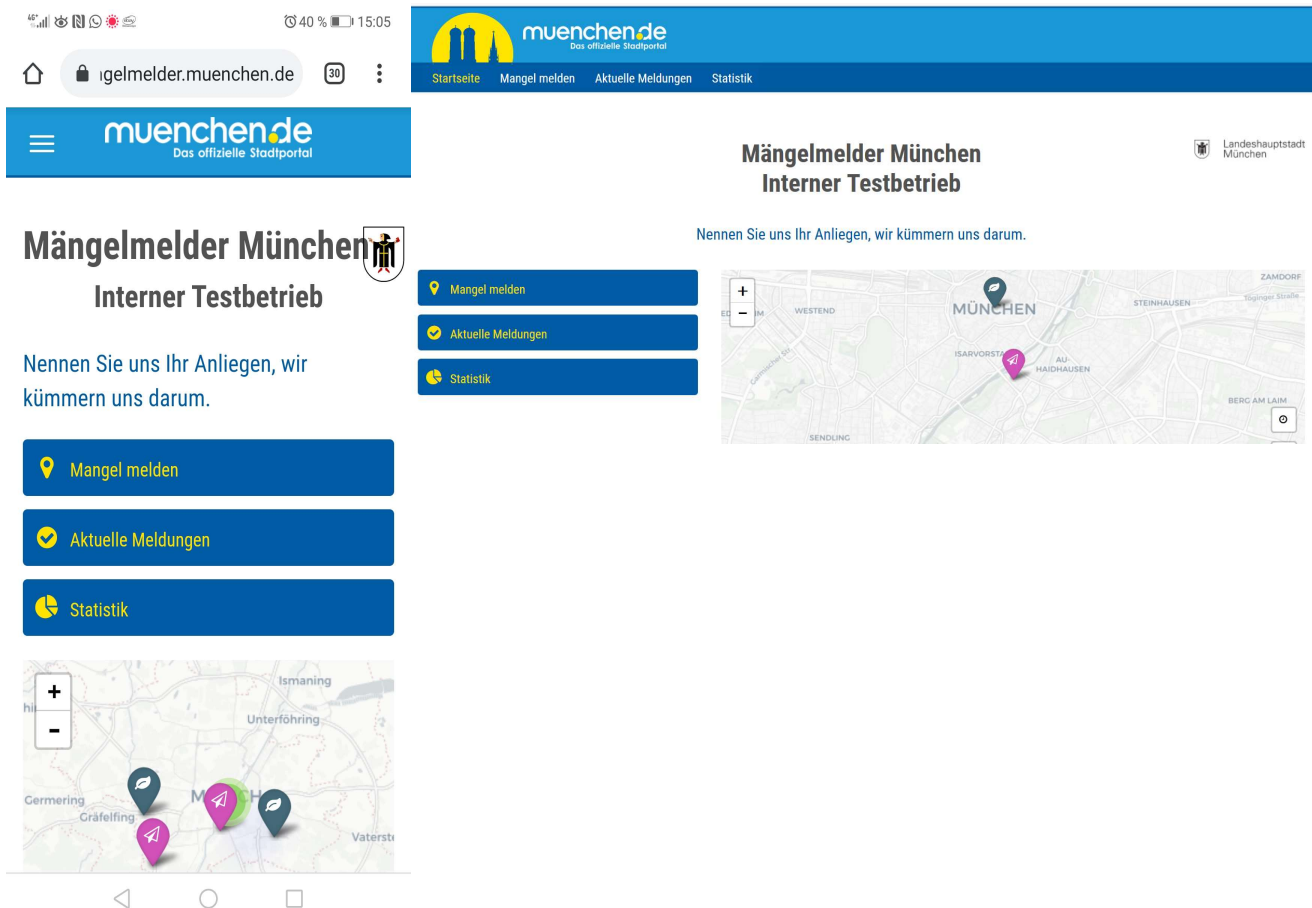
40 % 15:05

ıgelmelder.muenchen.de

30

muenchen.de
Das offizielle Stadtportal

Mängelmelder München
Interner Testbetrieb

Nennen Sie uns Ihr Anliegen, wir kümmern uns darum.

Mangel melden

Aktuelle Meldungen

Statistik

+
-
Ismaning
Unterföhring
Germering
Gräfelfing
Vaterst

muenchen.de
Das offizielle Stadtportal

Startseite Mangel melden Aktuelle Meldungen Statistik

Mängelmelder München
Interner Testbetrieb

Landeshauptstadt München

Nennen Sie uns Ihr Anliegen, wir kümmern uns darum.

Mangel melden

Aktuelle Meldungen

Statistik

+
-
ZAMDORF
WESTEND
MÜNCHEN
STEINHAUSEN
ISARVORSTA
AU-HAIDHAUSEN
BERG AM LAIM
SENDLING